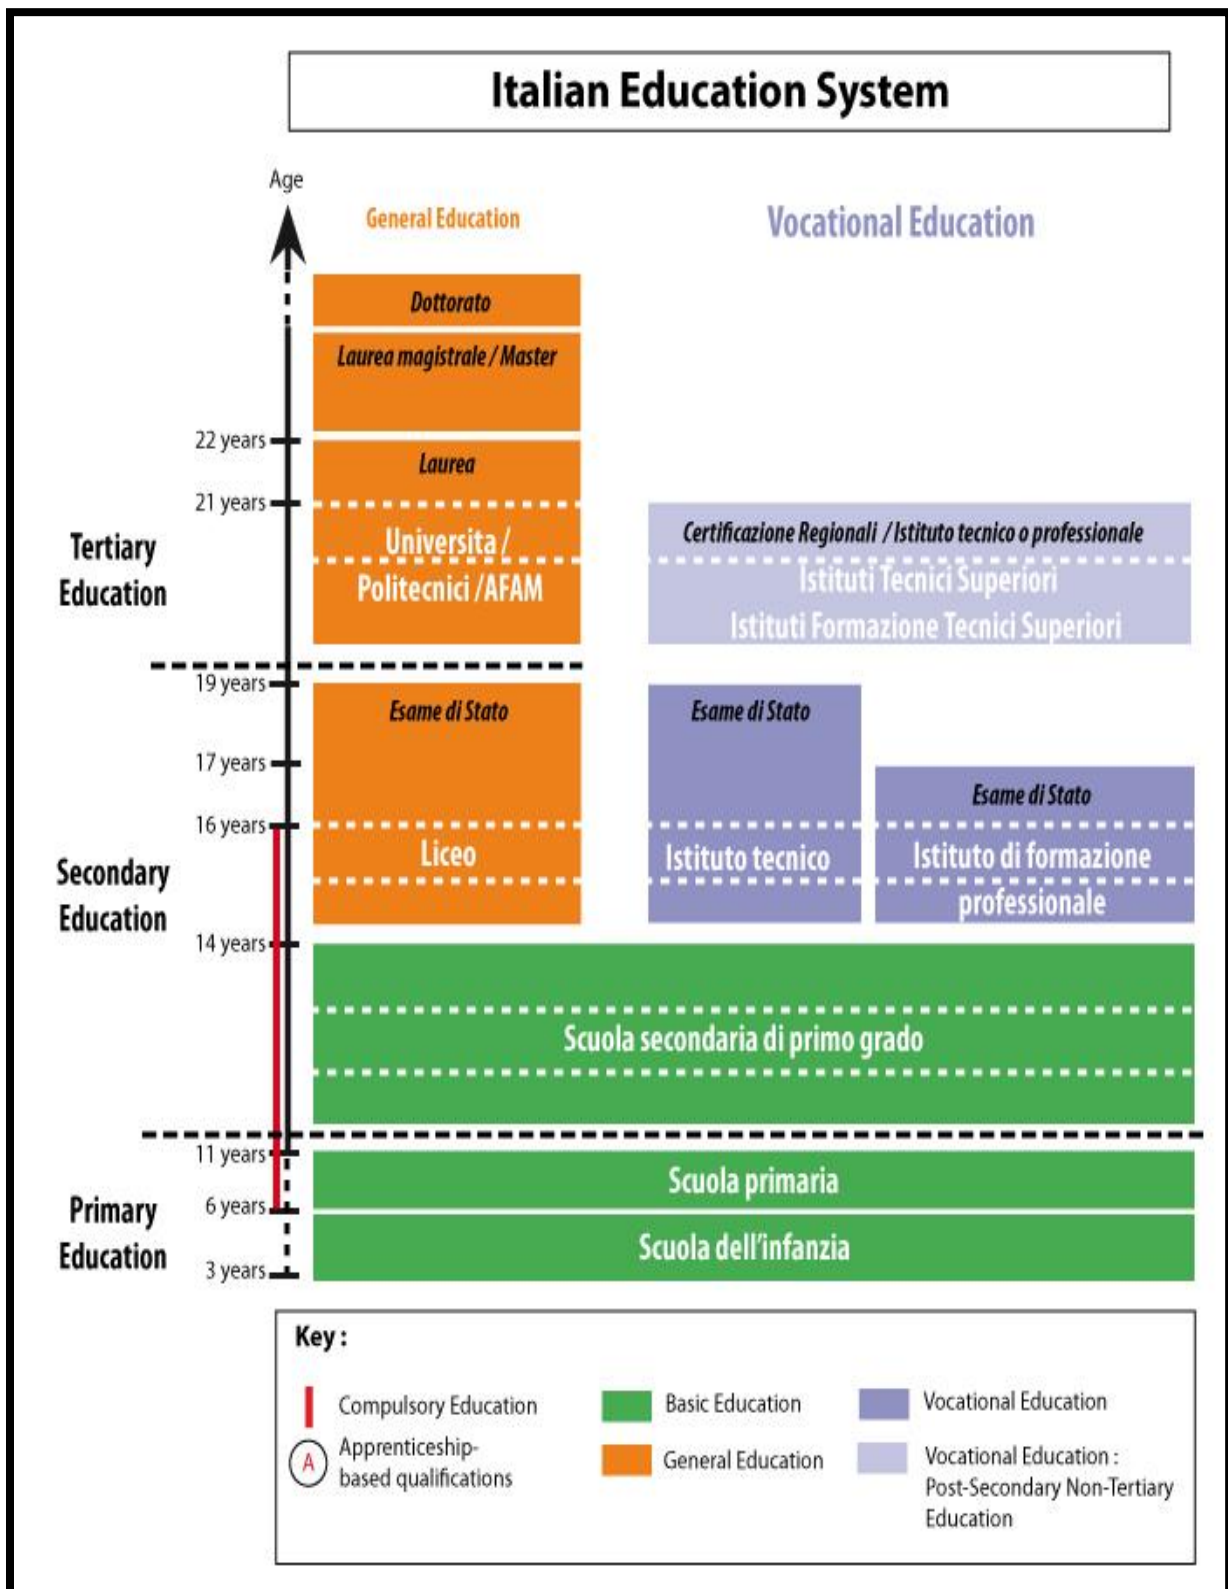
Italian Education System

Age

General Education

Vocational Education

Dottorato

Laurea magistrale / Master

22 years

Laurea

21 years

Tertiary Education

Universita / Politecnici / AFAM

Certificazione Regionali / Istituto tecnico o professionale

Istituti Tecnici Superiori

Istituti Formazione Tecnici Superiori

19 years

Esame di Stato

Esame di Stato

17 years

Esame di Stato

16 years

Secondary Education

Liceo

Istituto tecnico

Istituto di formazione professionale

14 years

Scuola secondaria di primo grado

11 years

Primary Education

Scuola primaria

6 years

Scuola dell'infanzia

3 years

Key :

Compulsory Education

A Apprenticeship-based qualifications

Basic Education

General Education

Vocational Education

Vocational Education : Post-Secondary Non-Tertiary Education